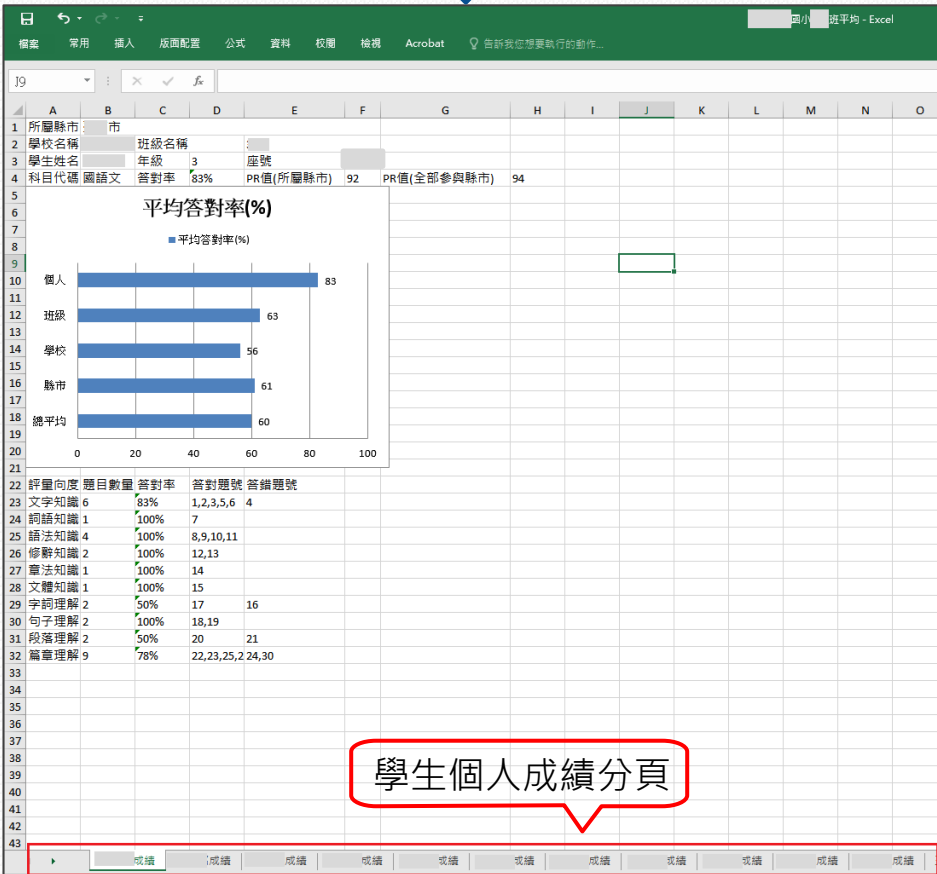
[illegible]國小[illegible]班平均 - Excel

檔案 常用 插入 版面配置 公式 資料 校閱 檢視 Acrobat 告訴我您想要執行的動作...

J9

| | A | B | C | D | E | F | G | H | I | J | K | L | M | N | O |
|---|---|---|---|---|---|---|---|---|---|---|---|---|---|---|---|
| 1 | 所屬縣市 | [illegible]市 | | | | | | | | | | | | | |
| 2 | 學校名稱 | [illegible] | 班級名稱 | | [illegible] | | | | | | | | | | |
| 3 | 學生姓名 | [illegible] | 年級 | 3 | 座號 | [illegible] | | | | | | | | | |
| 4 | 科目代碼 | 國語文 | 答對率 | 83% | PR值(所屬縣市) | 92 | PR值(全部參與縣市) | 94 | | | | | | | |

平均答對率(%)

平均答對率(%)

個人 83
班級 63
學校 56
縣市 61
總平均 60

0 20 40 60 80 100

| 22 | 評量向度 | 題目數量 | 答對率 | 答對題號 | 答錯題號 |
|---|---|---|---|---|---|
| 23 | 文字知識 | 6 | 83% | 1,2,3,5,6 | 4 |
| 24 | 詞語知識 | 1 | 100% | 7 | |
| 25 | 語法知識 | 4 | 100% | 8,9,10,11 | |
| 26 | 修辭知識 | 2 | 100% | 12,13 | |
| 27 | 章法知識 | 1 | 100% | 14 | |
| 28 | 文體知識 | 1 | 100% | 15 | |
| 29 | 字詞理解 | 2 | 50% | 17 | 16 |
| 30 | 句子理解 | 2 | 100% | 18,19 | |
| 31 | 段落理解 | 2 | 50% | 20 | 21 |
| 32 | 篇章理解 | 9 | 78% | 22,23,25,2 | 24,30 |

學生個人成績分頁

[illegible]成績 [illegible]成績 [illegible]成績 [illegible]成績 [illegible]成績 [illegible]成績 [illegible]成績 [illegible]成績 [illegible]成績 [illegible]成績 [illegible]成績